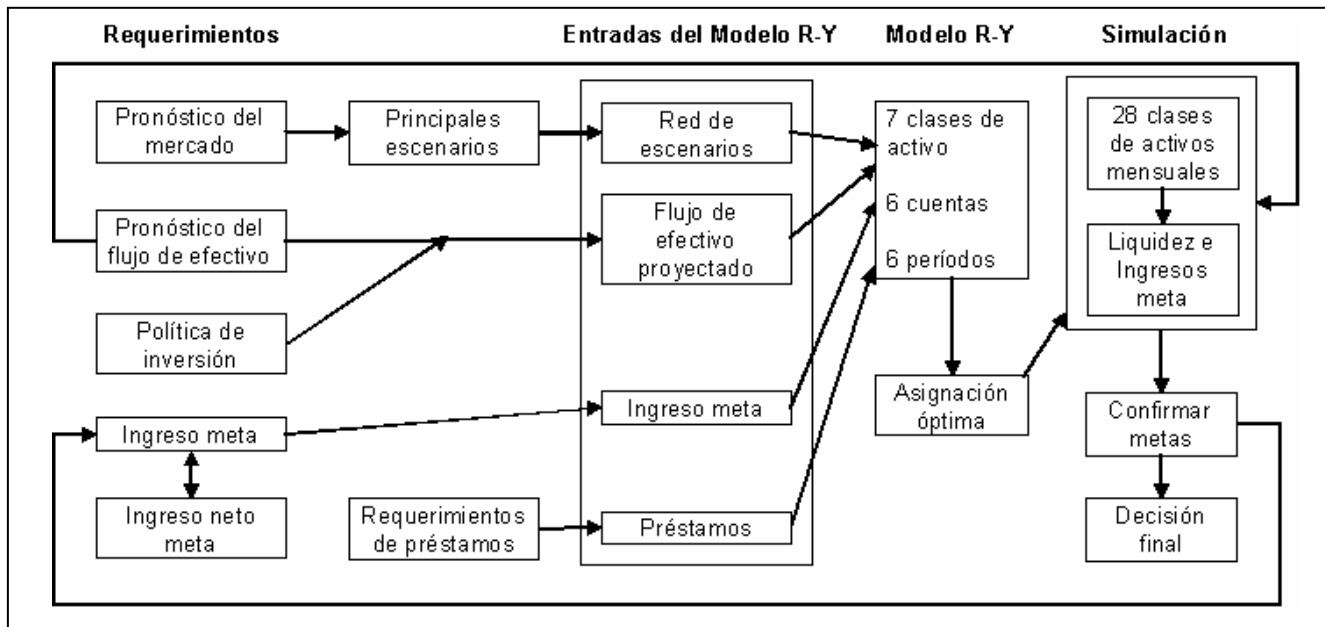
Requerimientos

Entradas del Modelo R-Y

Modelo R-Y

Simulación

Pronóstico del mercado

Principales escenarios

Red de escenarios

7 clases de activo

6 cuentas

6 períodos

28 clases de activos mensuales

Liquidez e Ingresos meta

Pronóstico del flujo de efectivo

Flujo de efectivo proyectado

Política de inversión

Ingreso meta

Ingreso meta

Asignación óptima

Confirmar metas

Ingreso neto meta

Requerimientos de préstamos

Préstamos

Decisión final